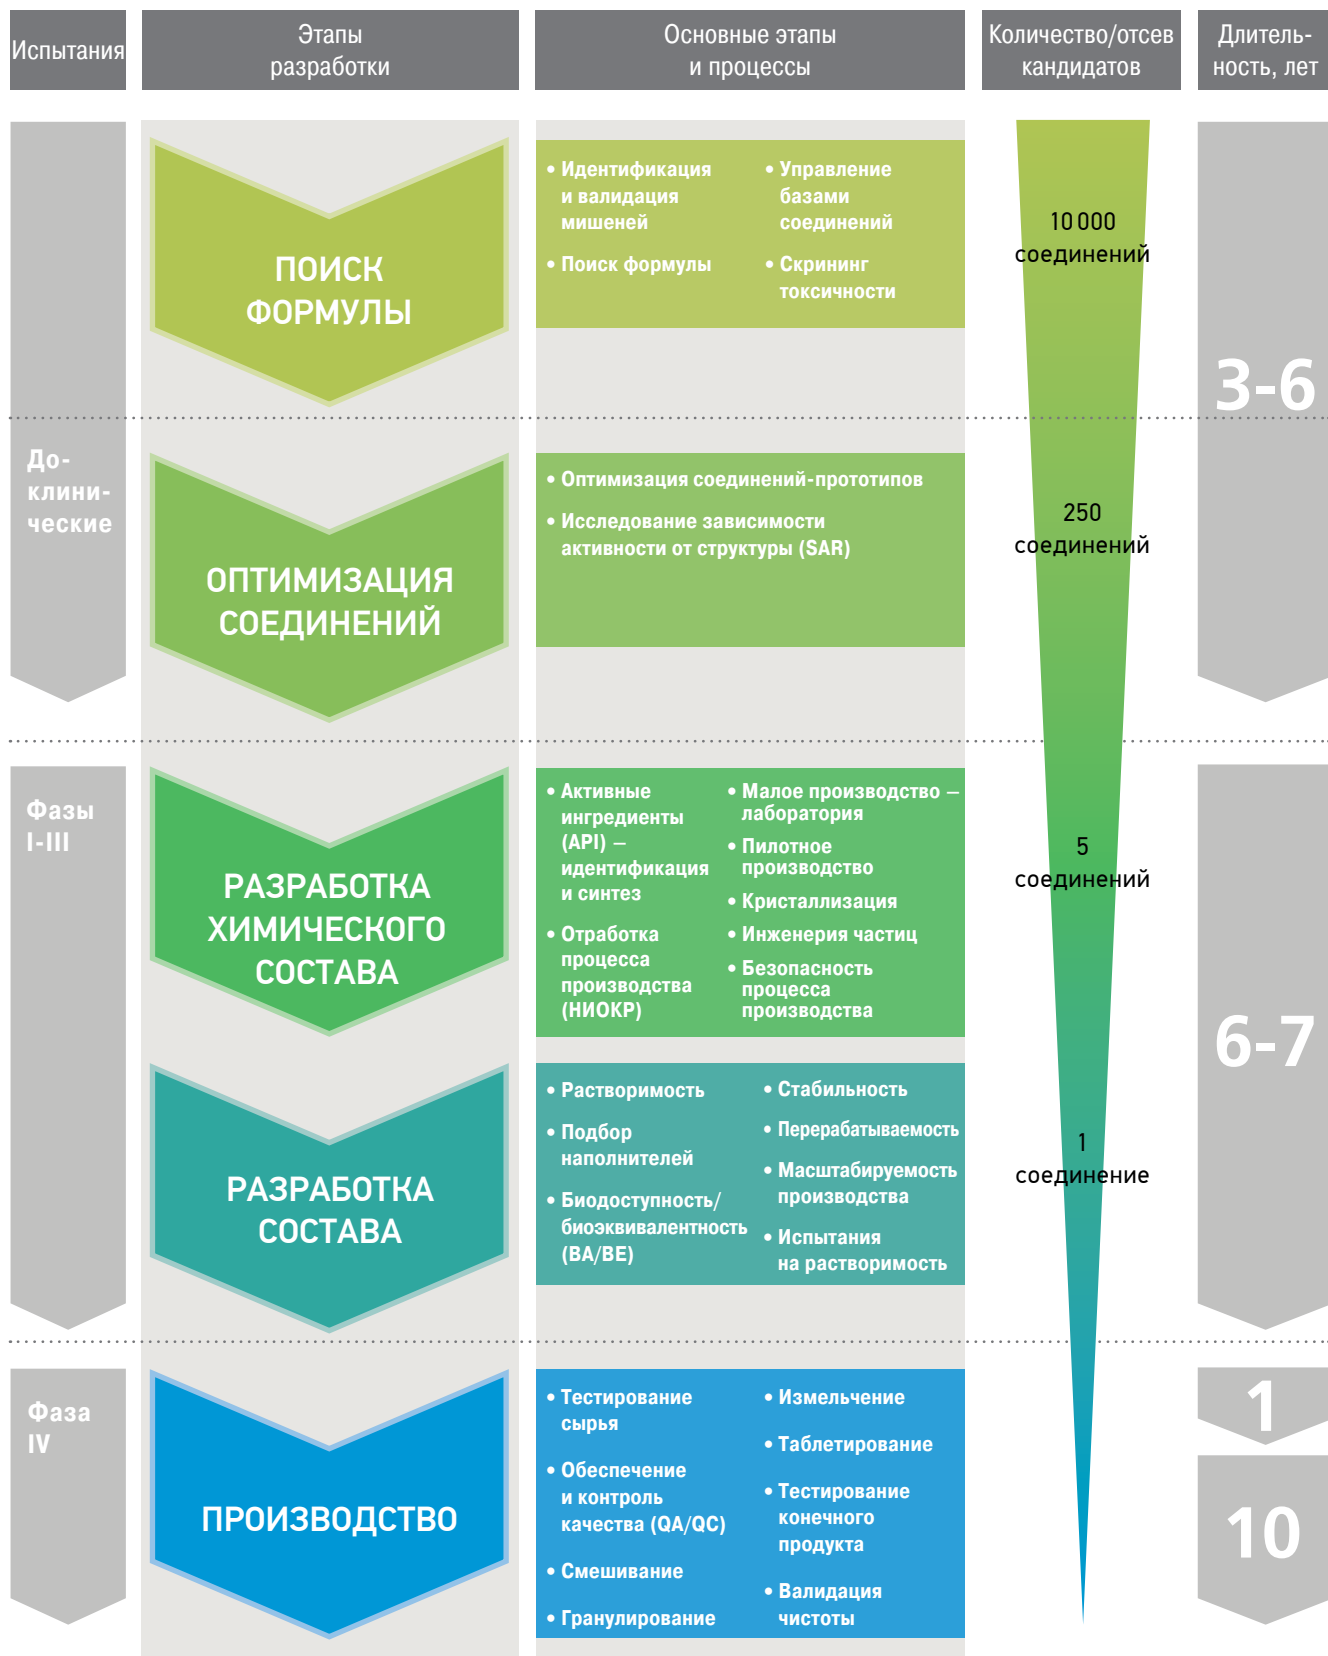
| Испытания | Этапы разработки | Основные этапы и процессы | Количество/отсев кандидатов | Длительность, лет |
|---|---|---|---|---|

ПОИСК ФОРМУЛЫ

• Идентификация и валидация мишеней
• Поиск формулы
• Управление базами соединений
• Скрининг токсичности

10 000 соединений

3-6

Доклинические

ОПТИМИЗАЦИЯ СОЕДИНЕНИЙ

• Оптимизация соединений-прототипов
• Исследование зависимости активности от структуры (SAR)

250 соединений

Фазы I-III

РАЗРАБОТКА ХИМИЧЕСКОГО СОСТАВА

• Активные ингредиенты (API) – идентификация и синтез
• Отработка процесса производства (НИОКР)
• Малое производство – лаборатория
• Пилотное производство
• Кристаллизация
• Инженерия частиц
• Безопасность процесса производства

5 соединений

6-7

РАЗРАБОТКА СОСТАВА

• Растворимость
• Подбор наполнителей
• Биодоступность/биоэквивалентность (BA/BE)
• Стабильность
• Перерабатываемость
• Масштабируемость производства
• Испытания на растворимость

1 соединение

Фаза IV

ПРОИЗВОДСТВО

• Тестирование сырья
• Обеспечение и контроль качества (QA/QC)
• Смешивание
• Гранулирование
• Измельчение
• Таблетирование
• Тестирование конечного продукта
• Валидация чистоты

1

10